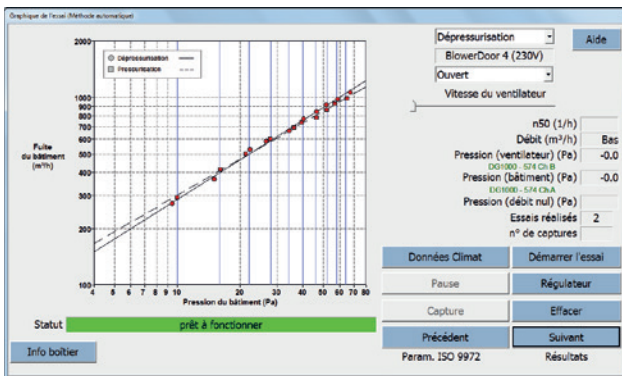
Graphique de l'essai (Méthode automatique)

Dépressurisation
Pressurisation

2000
1000
900
800
700
600
500
400
300
200
100

Fuite du bâtiment (m³/h)

4 5 6 7 8 9 10 20 30 40 50 60 70 80
Pression du bâtiment (Pa)

Dépressurisation
BlowerDoor 4 (230V)
Ouvert
Aide
Vitesse du ventilateur

n50 (1/h)
Débit (m³/h) Bas
DG1000 - 574 Ch.B
Pression (ventilateur) (Pa) -0.0
DG1000 - 574 Ch.A
Pression (bâtiment) (Pa) -0.0
Pression (débit nul) (Pa)
Essais réalisés 2
n° de captures

Données Climat
Démarrer l'essai
Pause
Régulateur
Capture
Effacer
Statut
prêt à fonctionner
Précédent
Suivant
Info boîtier
Param. ISO 9972
Résultats